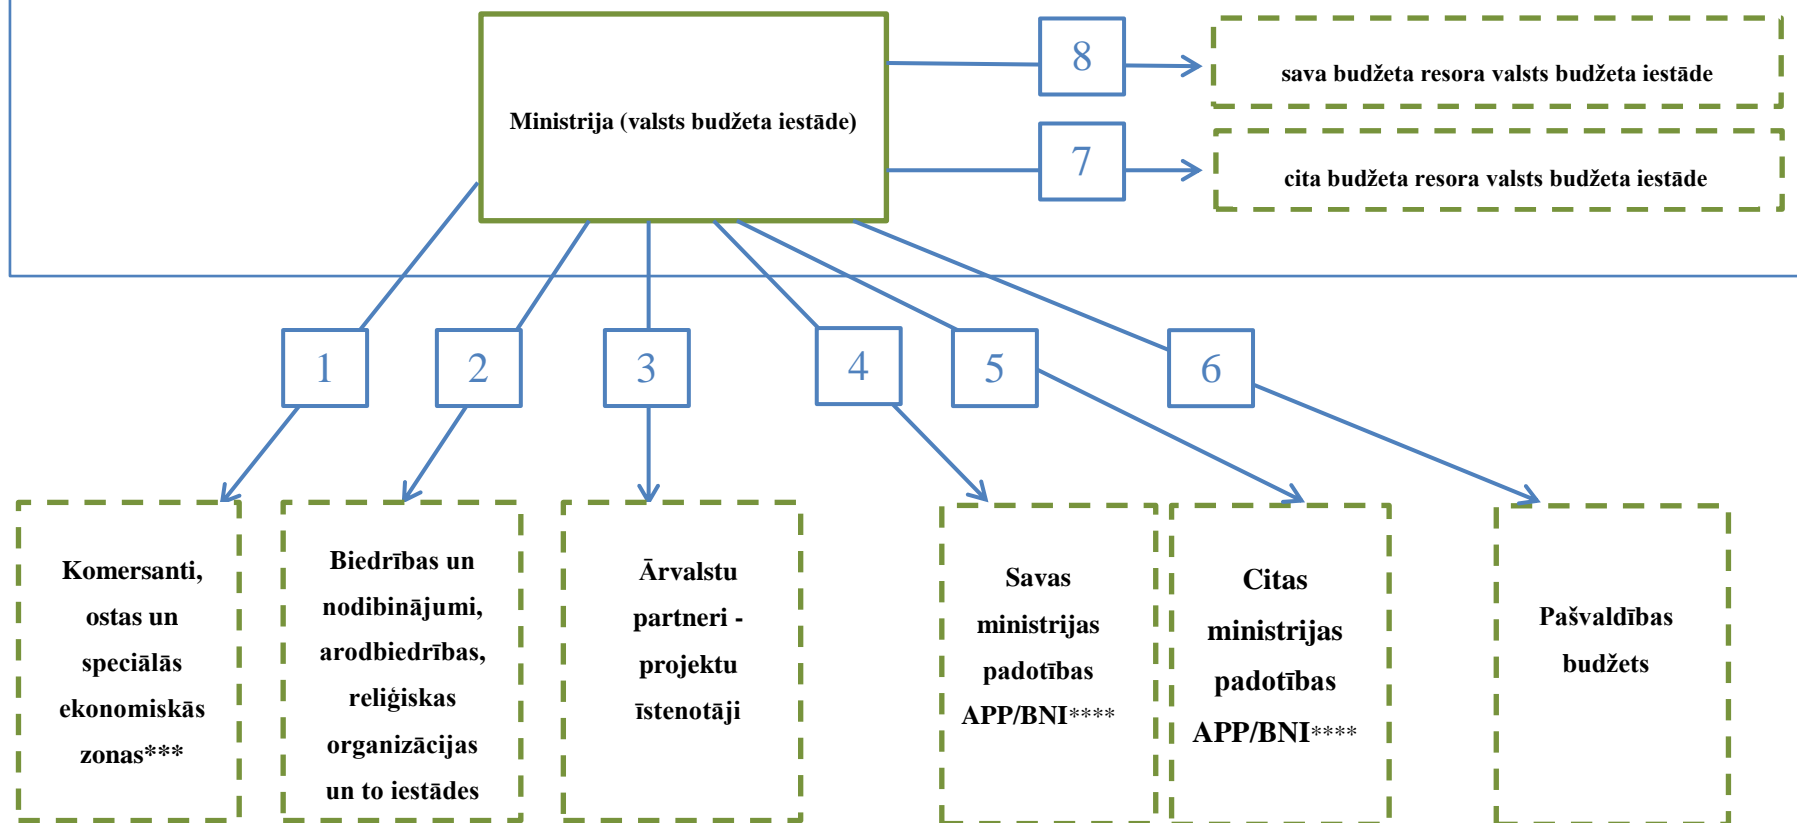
Ministrija (valsts budžeta iestāde)

8

sava budžeta resora valsts budžeta iestāde

7

cita budžeta resora valsts budžeta iestāde

1

2

3

4

5

6

Komersanti, ostas un speciālās ekonomiskās zonas***

Biedrības un nodibinājumi, arodbiedrības, reliģiskas organizācijas un to iestādes

Ārvalstu partneri - projektu īstenotāji

Savas ministrijas padotības APP/BNI****

Citas ministrijas padotības APP/BNI****

Pašvaldības budžets